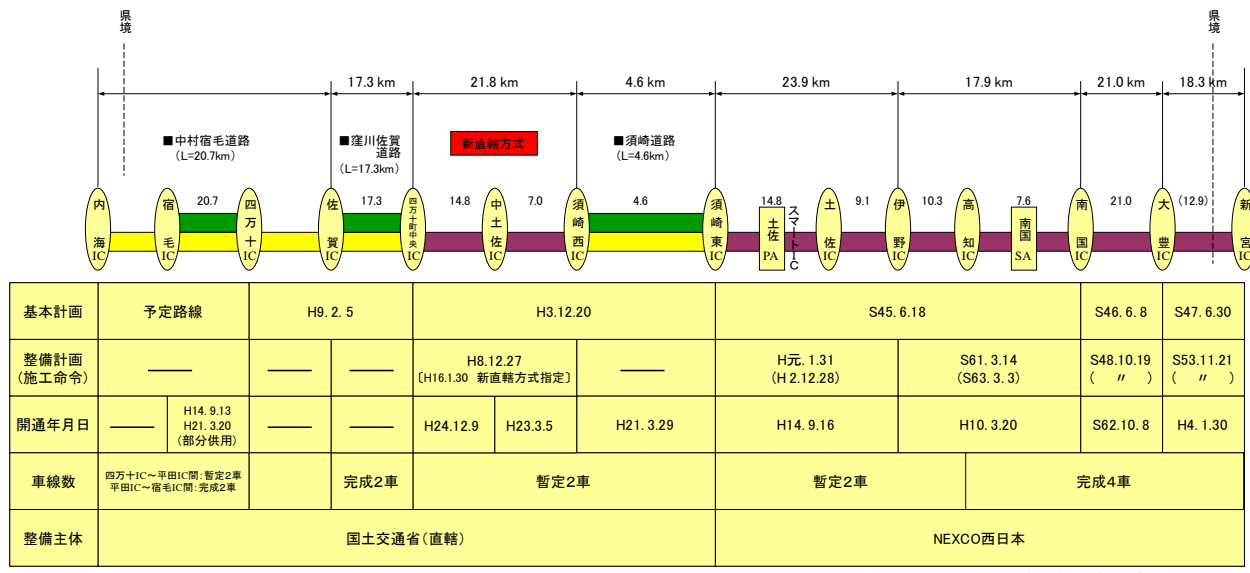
県境

県境

17.3 km | 21.8 km | 4.6 km | 23.9 km | 17.9 km | 21.0 km | 18.3 km

■中村宿毛道路
(L=20.7km)

■窪川佐賀道路
(L=17.3km)

新直轄方式

■須崎道路
(L=4.6km)

内海IC　20.7　宿毛IC　四万十IC　17.3　佐賀IC　四万十町中央IC　14.8　中土佐IC　7.0　須崎西IC　4.6　須崎東IC　14.8　土佐PA　スマートIC　土佐IC　9.1　伊野IC　10.3　高知IC　7.6　南国SA　南国IC　21.0　大豊IC　(12.9)　新宮IC

| 基本計画 | 予定路線 | | H9. 2. 5 | | H3.12.20 | | | S45. 6.18 | | S46. 6. 8 | S47. 6.30 |
|---|---|---|---|---|---|---|---|---|---|---|---|
| 整備計画(施工命令) | ―― | | ―― | ―― | H8.12.27〔H16.1.30 新直轄方式指定〕 | | ―― | H元. 1.31(H 2.12.28) | S61. 3.14(S63. 3. 3) | S48.10.19( 〃 ) | S53.11.21( 〃 ) |
| 開通年月日 | ―― | H14. 9.13 H21. 3.20(部分供用) | ―― | ―― | H24.12.9 | H23.3.5 | H21. 3.29 | H14. 9.16 | H10. 3.20 | S62.10. 8 | H4. 1.30 |
| 車線数 | 四万十IC～平田IC間: 暫定2車 平田IC～宿毛IC間: 完成2車 | | | 完成2車 | 暫定2車 | | | 暫定2車 | 完成4車 | | |
| 整備主体 | 国土交通省(直轄) | | | | | | | NEXCO西日本 | | | |